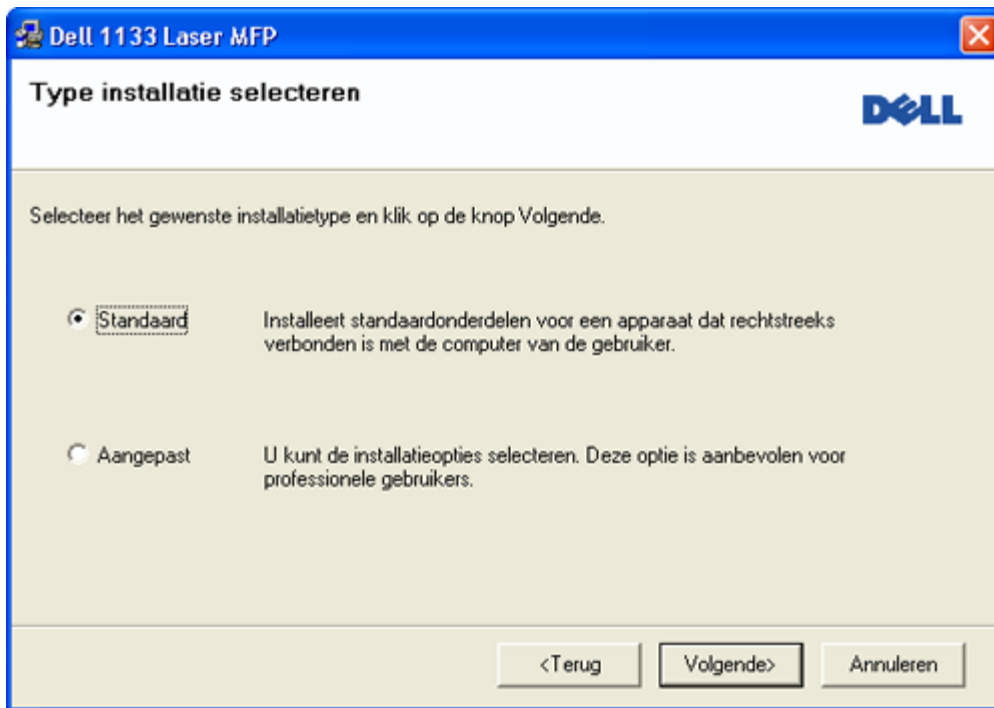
Dell 1133 Laser MFP

Type installatie selecteren

DELL

Selecteer het gewenste installatietype en klik op de knop Volgende.

Standaard

Installeert standaardonderdelen voor een apparaat dat rechtstreeks verbonden is met de computer van de gebruiker.

Aangepast

U kunt de installatieopties selecteren. Deze optie is aanbevolen voor professionele gebruikers.

<Terug

Volgende>

Annuleren